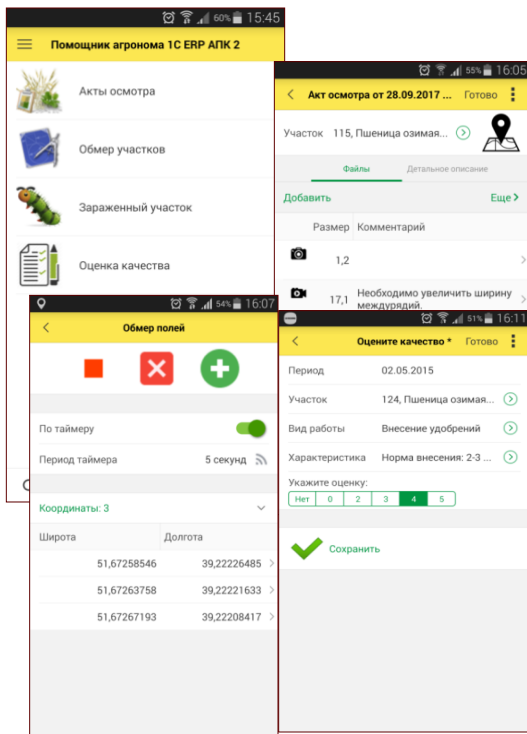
60% 15:45

Помощник агронома 1С ERP АПК 2

Акты осмотра

Обмер участков

Зараженный участок

Оценка качества

55% 16:05

Акт осмотра от 28.09.2017 ... Готово

Участок 115, Пшеница озимая...

Файлы Детальное описание

Добавить Еще

Размер Комментарий

1,2

17,1 Необходимо увеличить ширину междурядий.

54% 16:07

Обмер полей

По таймеру

Период таймера 5 секунд

Координаты: 3

| Широта | Долгота |
|---|---|
| 51,67258546 | 39,22226485 |
| 51,67263758 | 39,22221633 |
| 51,67267193 | 39,22208417 |

51% 16:11

Оцените качество * Готово

Период 02.05.2015

Участок 124, Пшеница озимая...

Вид работы Внесение удобрений

Характеристика Норма внесения: 2-3 ...

Укажите оценку:

Нет 0 2 3 4 5

Сохранить